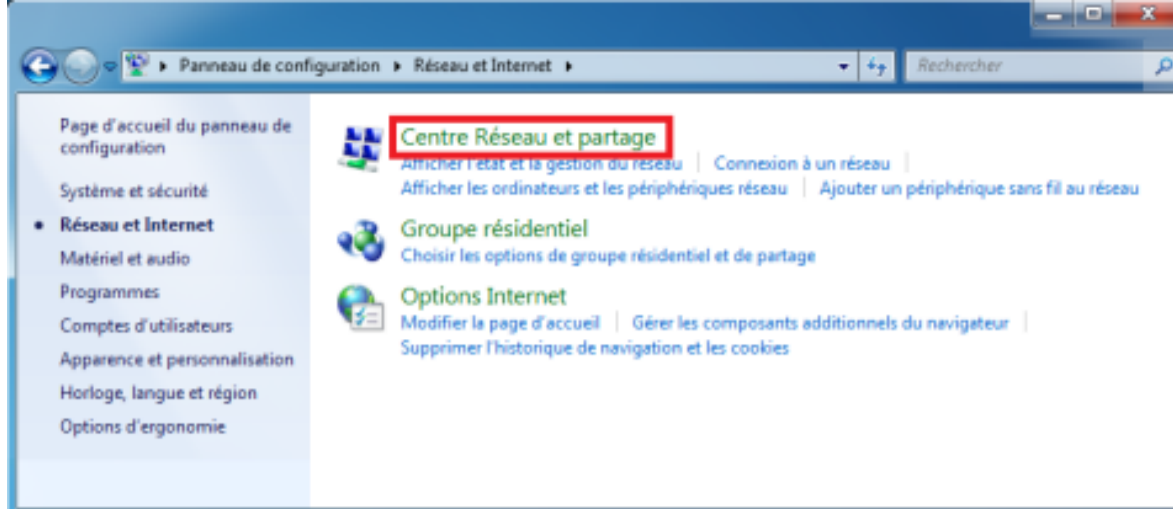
Panneau de configuration ▸ Réseau et Internet ▸

Rechercher

Page d'accueil du panneau de configuration

Système et sécurité

Réseau et Internet

Matériel et audio

Programmes

Comptes d'utilisateurs

Apparence et personnalisation

Horloge, langue et région

Options d'ergonomie

Centre Réseau et partage

Afficher l'état et la gestion du réseau | Connexion à un réseau |

Afficher les ordinateurs et les périphériques réseau | Ajouter un périphérique sans fil au réseau

Groupe résidentiel

Choisir les options de groupe résidentiel et de partage

Options Internet

Modifier la page d'accueil | Gérer les composants additionnels du navigateur |

Supprimer l'historique de navigation et les cookies